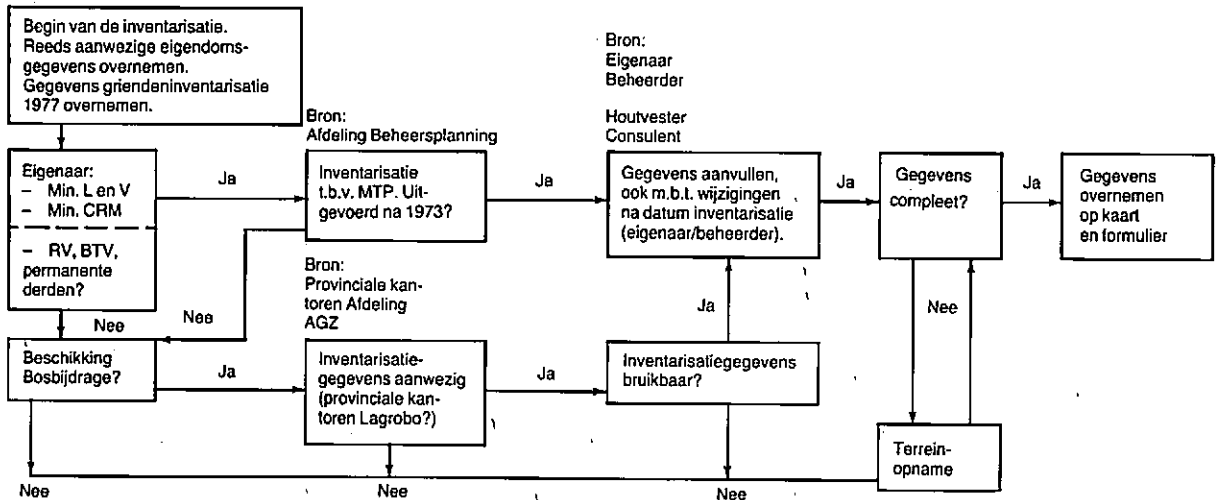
Begin van de inventarisatie. Reeds aanwezige eigendomsgegevens overnemen. Gegevens griendeninventarisatie 1977 overnemen.

Eigenaar:
– Min. L en V
– Min. CRM
– RV, BTV, permanente derden?

Ja

Nee

Bron: Afdeling Beheersplanning

Inventarisatie t.b.v. MTP. Uitgevoerd na 1973?

Nee

Ja

Bron: Eigenaar Beheerder

Houtvester Consulent

Gegevens aanvullen, ook m.b.t. wijzigingen na datum inventarisatie (eigenaar/beheerder).

Ja

Gegevens compleet?

Ja

Gegevens overnemen op kaart en formulier

Nee

Bron: Provinciale kantoren Afdeling AGZ

Beschikking Bosbijdrage?

Ja

Inventarisatiegegevens aanwezig (provinciale kantoren Lagrobo?)

Ja

Inventarisatiegegevens bruikbaar?

Ja

Terreinopname

Nee

Nee

Nee